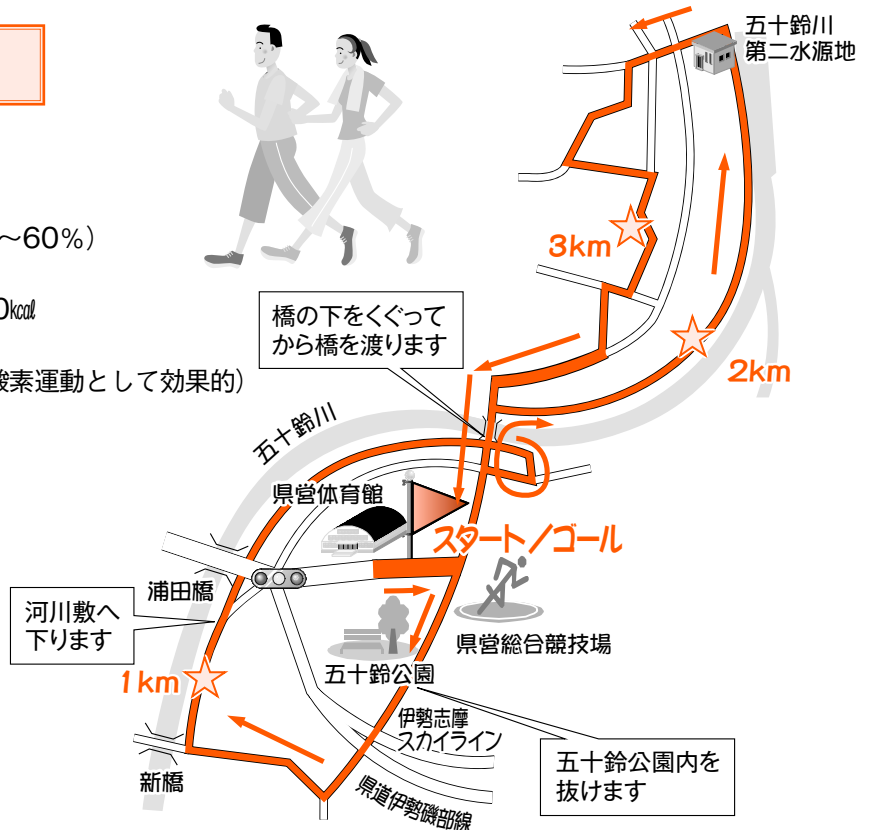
~60%）

0kcal

酸素運動として効果的）

五十鈴川
第二水源地

3km

2km

橋の下をくぐって
から橋を渡ります

五十鈴川

県営体育館

スタート／ゴール

浦田橋

河川敷へ
下ります

県営総合競技場

五十鈴公園

1km

伊勢志摩
スカイライン

五十鈴公園内を
抜けます

新橋

県道伊勢磯部線